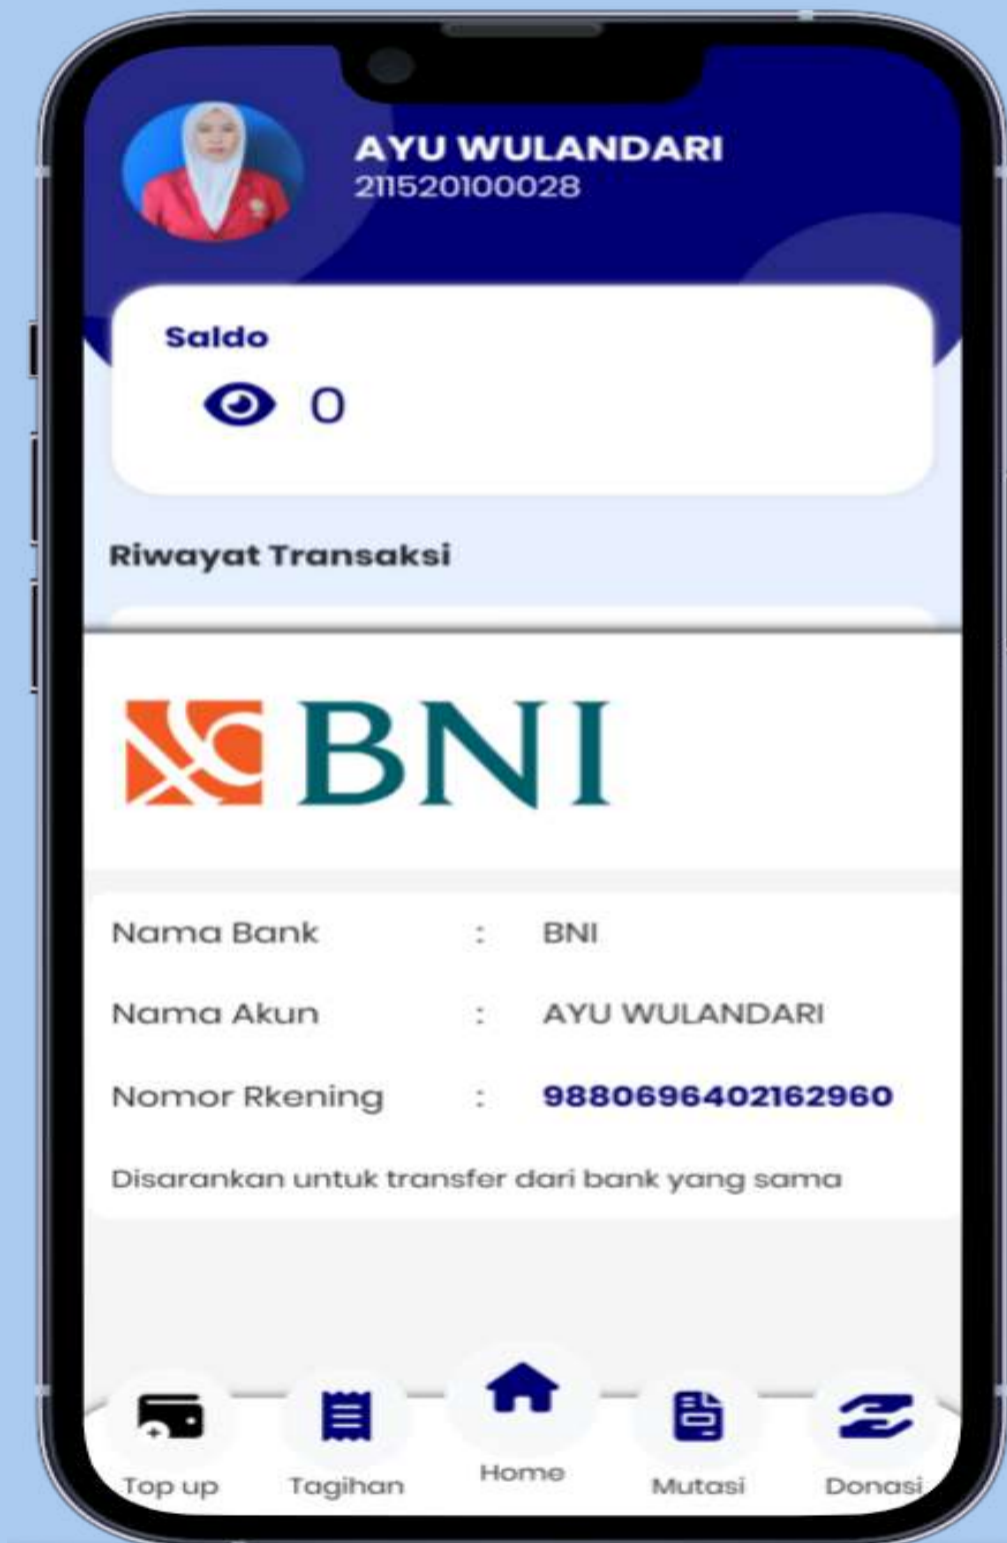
AYU WULANDARI
211520100028

Saldo

0

Riwayat Transaksi

BNI

| | | |
|---|---|---|
| Nama Bank | : | BNI |
| Nama Akun | : | AYU WULANDARI |
| Nomor Rkening | : | 9880696402162960 |

Disarankan untuk transfer dari bank yang sama

Top up
Tagihan
Home
Mutasi
Donasi